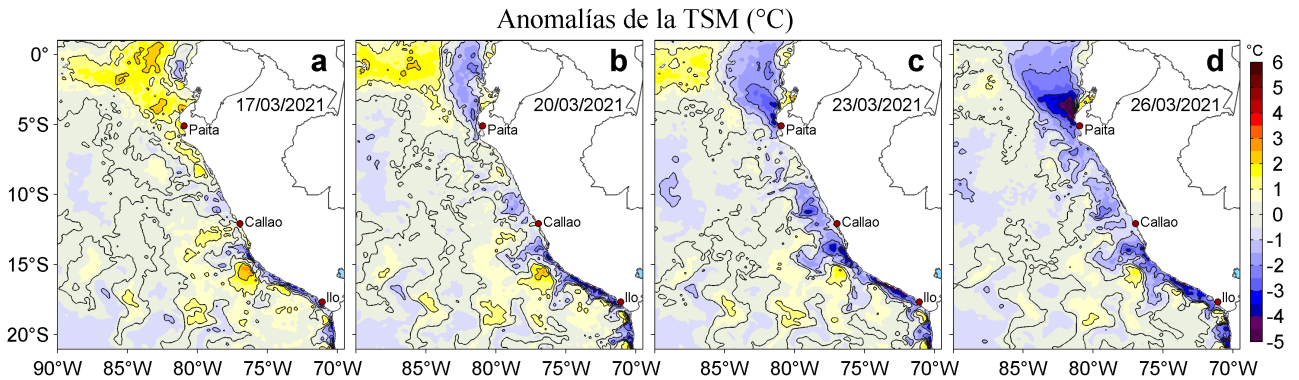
Anomalías de la TSM (°C)

a
17/03/2021
Paita
Callao
Ilo

b
20/03/2021
Paita
Callao
Ilo

c
23/03/2021
Paita
Callao
Ilo

d
26/03/2021
Paita
Callao
Ilo

0°
5°S
10°S
15°S
20°S

90°W 85°W 80°W 75°W 70°W
85°W 80°W 75°W 70°W
85°W 80°W 75°W 70°W
85°W 80°W 75°W 70°W

°C
6
5
4
3
2
1
0
-1
-2
-3
-4
-5